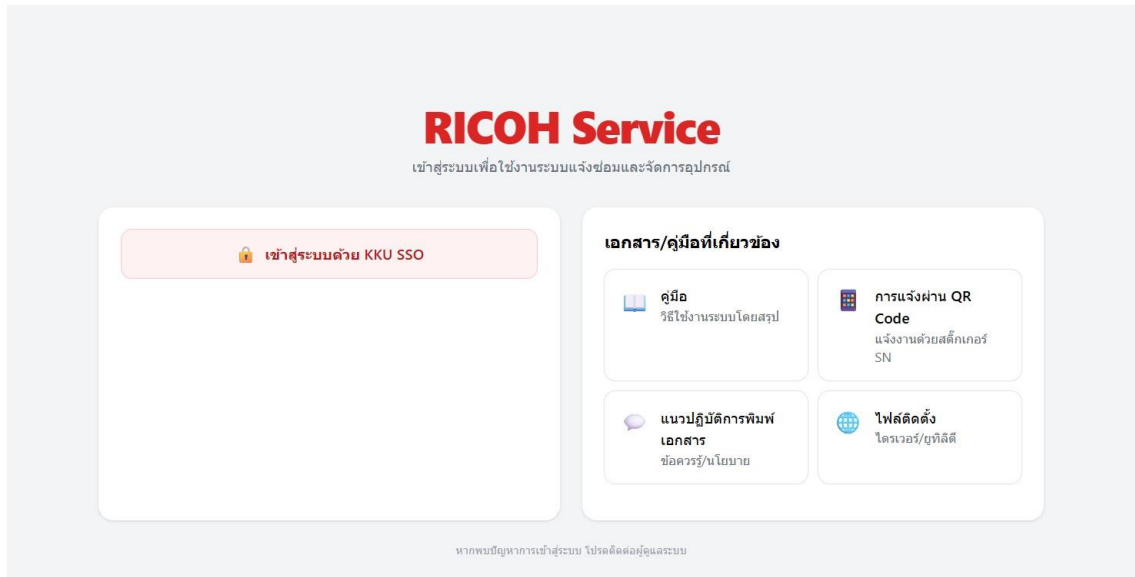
RICOH Service

เข้าสู่ระบบเพื่อใช้งานระบบแจ้งซ่อมและจัดการอุปกรณ์

เข้าสู่ระบบด้วย KKU SSO

เอกสาร/คู่มือที่เกี่ยวข้อง

คู่มือ
วิธีใช้งานระบบโดยสรุป

การแจ้งผ่าน QR Code
แจ้งงานด้วยสติ๊กเกอร์ SN

แนวปฏิบัติการพิมพ์เอกสาร
ข้อควรรู้/นโยบาย

ไฟล์ติดตั้ง
ไดรเวอร์/ยูทิลิตี

หากพบปัญหาการเข้าสู่ระบบ โปรดติดต่อผู้ดูแลระบบ